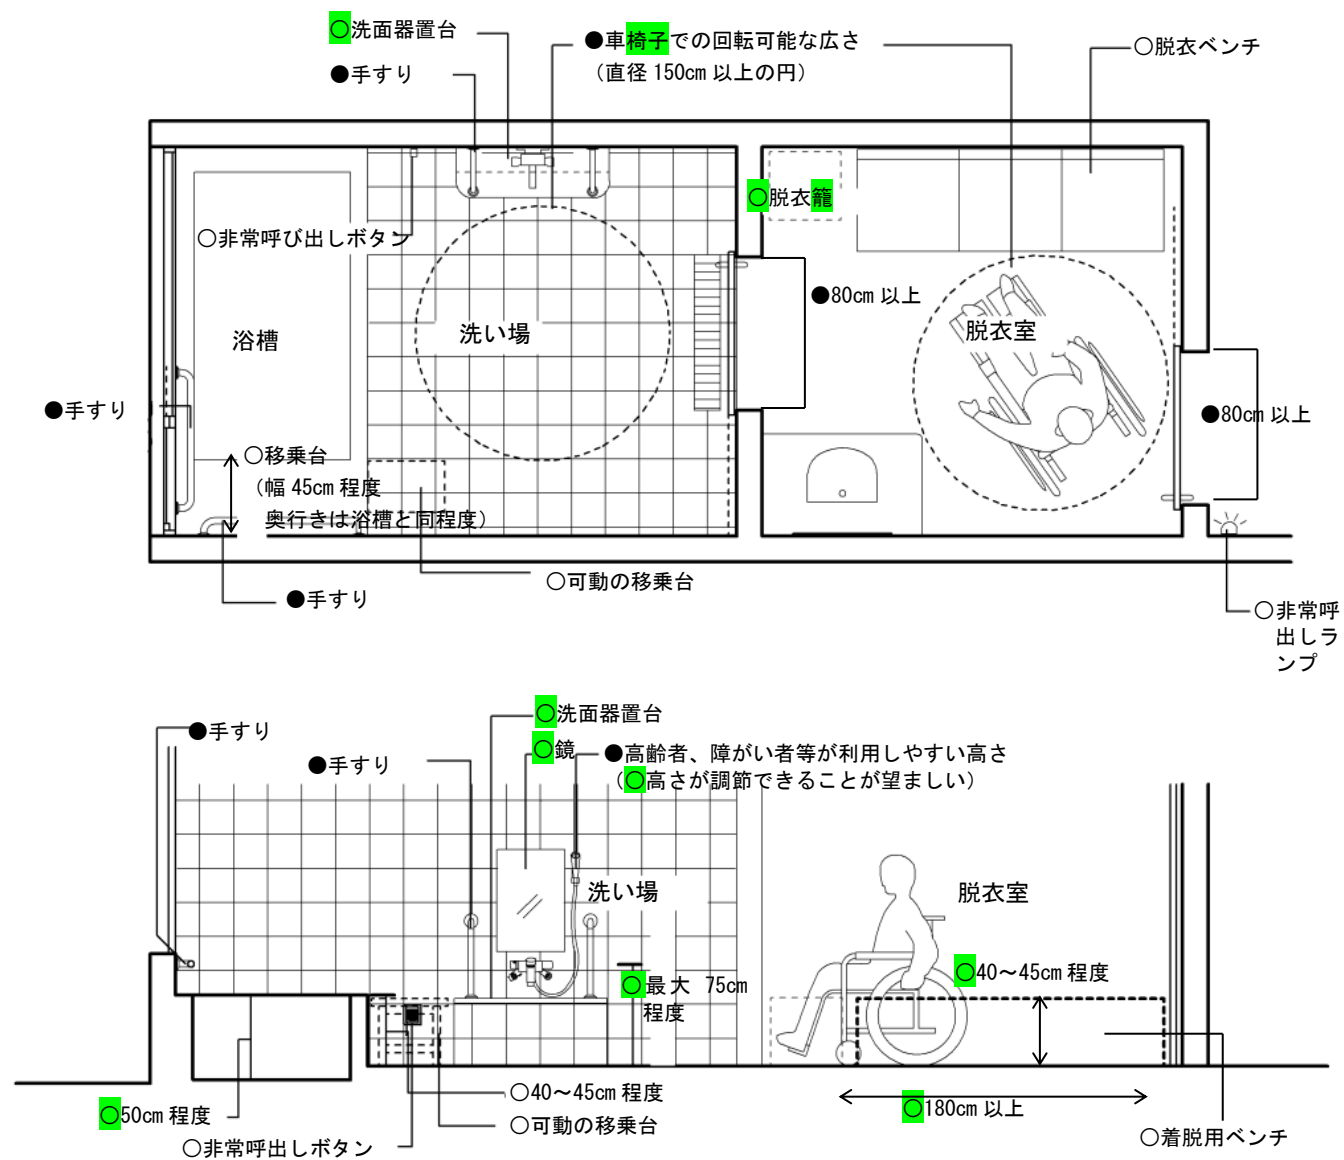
○洗面器置台
●手すり
●車椅子での回転可能な広さ
（直径 150cm 以上の円）
○脱衣ベンチ
○脱衣籠
○非常呼び出しボタン
浴槽
洗い場
●80cm 以上
脱衣室
●手すり
●80cm 以上
○移乗台
（幅 45cm 程度
奥行きは浴槽と同程度）
○可動の移乗台
●手すり
○非常呼出しランプ

●手すり
○洗面器置台
●手すり
○鏡
●高齢者、障がい者等が利用しやすい高さ
（○高さが調節できることが望ましい）
洗い場
脱衣室
○最大 75cm 程度
○40～45cm 程度
○50cm 程度
○40～45cm 程度
○可動の移乗台
○非常呼出しボタン
○180cm 以上
○着脱用ベンチ